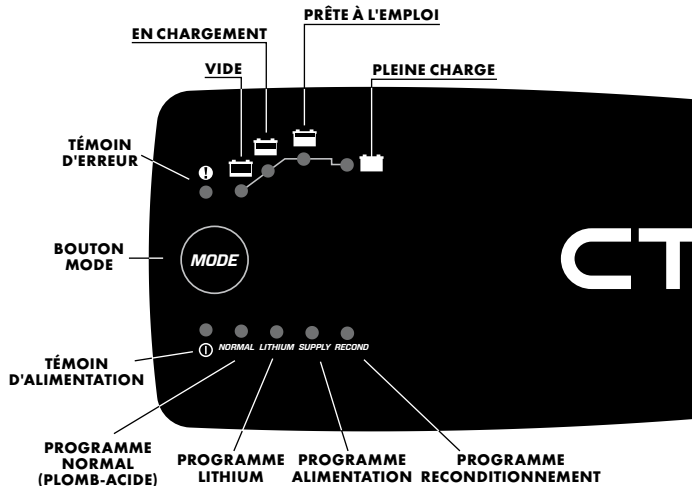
PRÊTE À L'EMPLOI

EN CHARGEMENT

VIDE

PLEINE CHARGE

TÉMOIN D'ERREUR

BOUTON MODE

MODE

CT

TÉMOIN D'ALIMENTATION

NORMAL LITHIUM SUPPLY RECOND

PROGRAMME NORMAL (PLOMB-ACIDE)

PROGRAMME LITHIUM

PROGRAMME ALIMENTATION

PROGRAMME RECONDITIONNEMENT